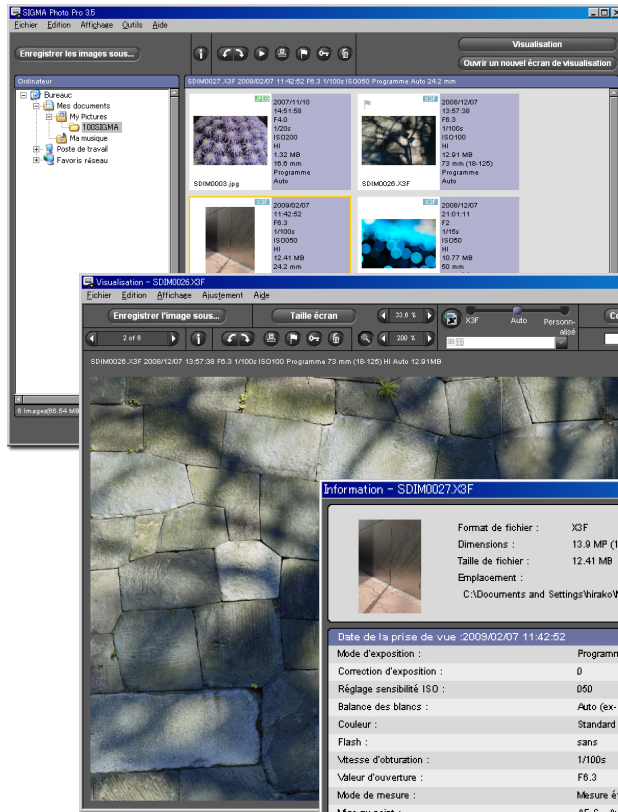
SIGMA Photo Pro 3.5
Fichier Edition Affichage Outils Aide
Enregistrer les images sous...
Visualisation
Ouvrir un nouvel écran de visualisation
Ordinateur
SDIM0027.X3F 2009/02/07 11:42:52 F6.3 1/100s ISO050 Programme Auto 24.2 mm
Bureauc
Mes documents
My Pictures
100SIGMA
Ma musique
Poste de travail
Favoris réseau
JPEG
2007/11/10
14:51:58
F4.0
1/20s
ISO200
HI
1.32 MB
15.8 mm
Programme
Auto
SDIM0003.jpg
X3F
2008/12/07
13:57:38
F6.3
1/100s
ISO100
HI
12.91 MB
73 mm (18-125)
Programme
Auto
SDIM0026.X3F
X3F
2009/02/07
11:42:52
F6.3
1/100s
ISO050
HI
12.41 MB
24.2 mm
X3F
2008/12/07
21:01:11
F2
1/15s
ISO050
HI
10.77 MB
50 mm
6 Images(66.54 MB
Visualisation - SDIM0026.X3F
Fichier Edition Affichage Ajustement Aide
Enregistrer l'image sous...
Taille écran
33.8 %
X3F
Auto
Personnalisé
Co
2 of 6
200 %
SDIM0026.X3F 2008/12/07 13:57:38 F6.3 1/100s ISO100 Programme 73 mm (18-125) HI Auto 12.91MB
Information - SDIM0027.X3F
Format de fichier : X3F
Dimensions : 13.9 MP (1
Taille de fichier : 12.41 MB
Emplacement :
C:\Documents and Settings\hirako\
Date de la prise de vue :2009/02/07 11:42:52
Mode d'exposition : Programm
Correction d'exposition : 0
Réglage sensibilité ISO : 050
Balance des blancs : Auto (ex-
Couleur : Standard
Flash : sans
Vitesse d'obturation : 1/100s
Valeur d'ouverture : F6.3
Mode de mesure : Mesure é
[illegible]